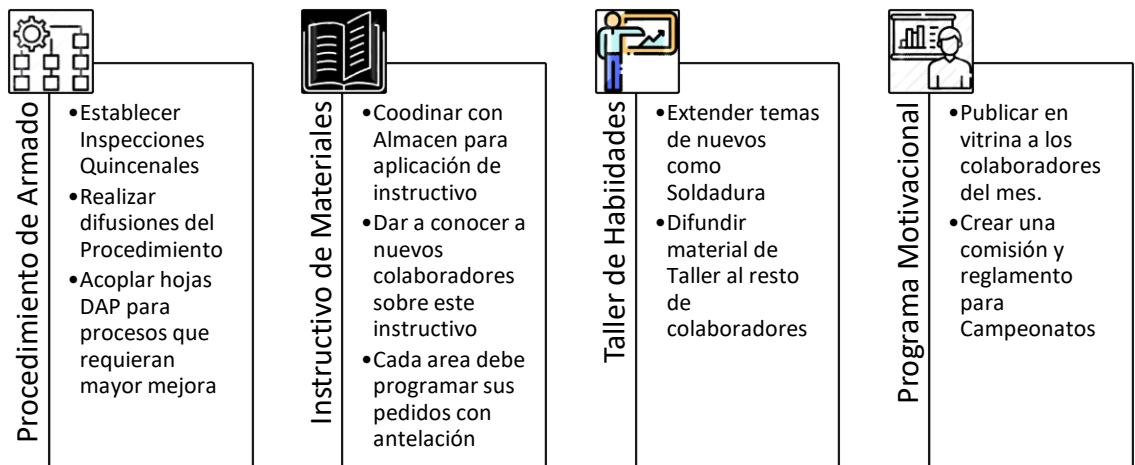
Procedimiento de Armado

• Establecer Inspecciones Quincenales
• Realizar difusiones del Procedimiento
• Acoplar hojas DAP para procesos que requieran mayor mejora

Instructivo de Materiales

• Coodinar con Almacen para aplicación de instructivo
• Dar a conocer a nuevos colaboradores sobre este instructivo
• Cada area debe programar sus pedidos con antelación

Taller de Habilidades

• Extender temas de nuevos como Soldadura
• Difundir material de Taller al resto de colaboradores

Programa Motivacional

• Publicar en vitrina a los colaboradores del mes.
• Crear una comisión y reglamento para Campeonatos